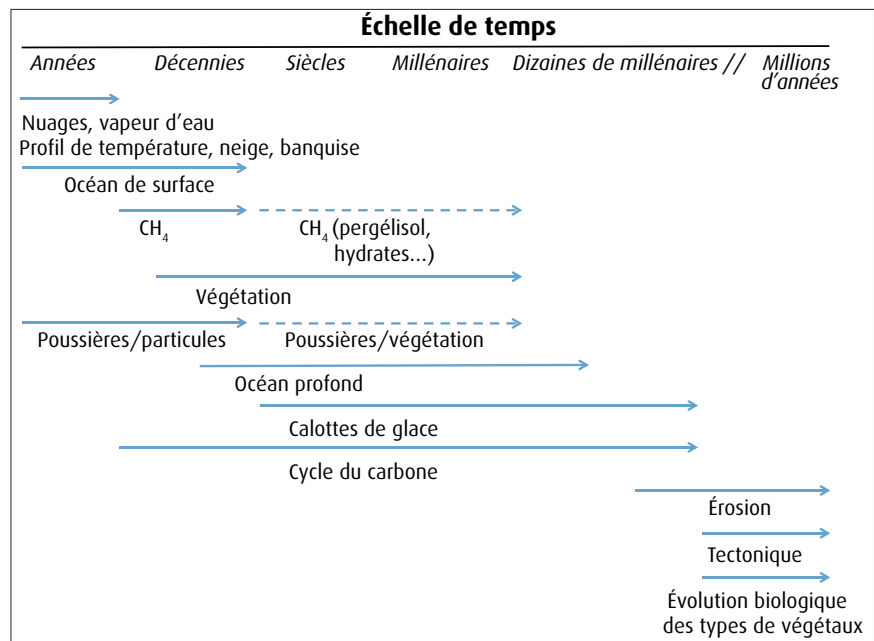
Échelle de temps

Années Décennies Siècles Millénaires Dizaines de millénaires // Millions d'années

Nuages, vapeur d'eau

Profil de température, neige, banquise

Océan de surface

$CH_4$

$CH_4$ (pergélisol, hydrates...)

Végétation

Poussières/particules

Poussières/végétation

Océan profond

Calottes de glace

Cycle du carbone

Érosion

Tectonique

Évolution biologique des types de végétaux